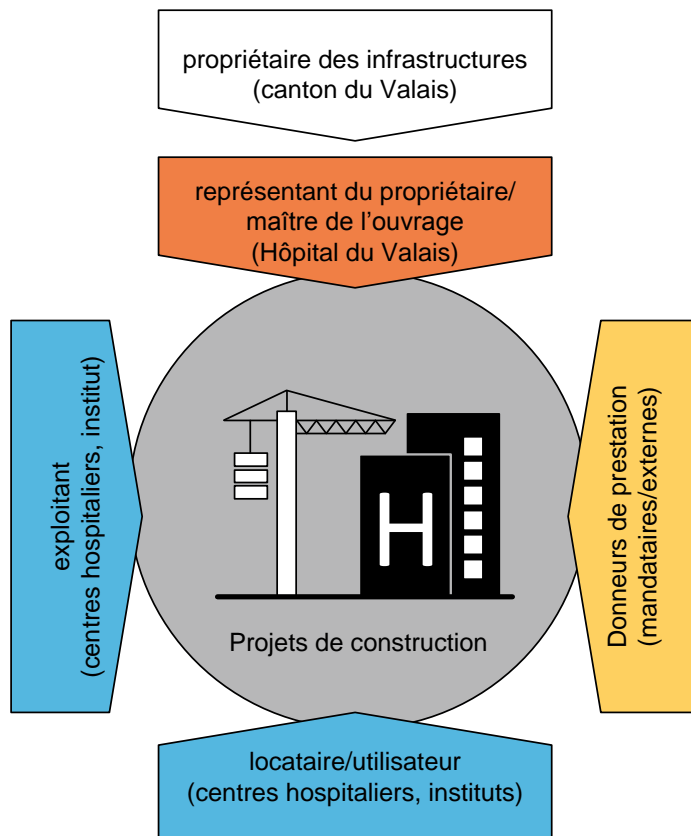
propriétaire des infrastructures
(canton du Valais)

représentant du propriétaire/
maître de l’ouvrage
(Hôpital du Valais)

exploitant
(centres hospitaliers, institut)

H

Projets de construction

Donneurs de prestation
(mandataires/externes)

locataire/utilisateur
(centres hospitaliers, instituts)